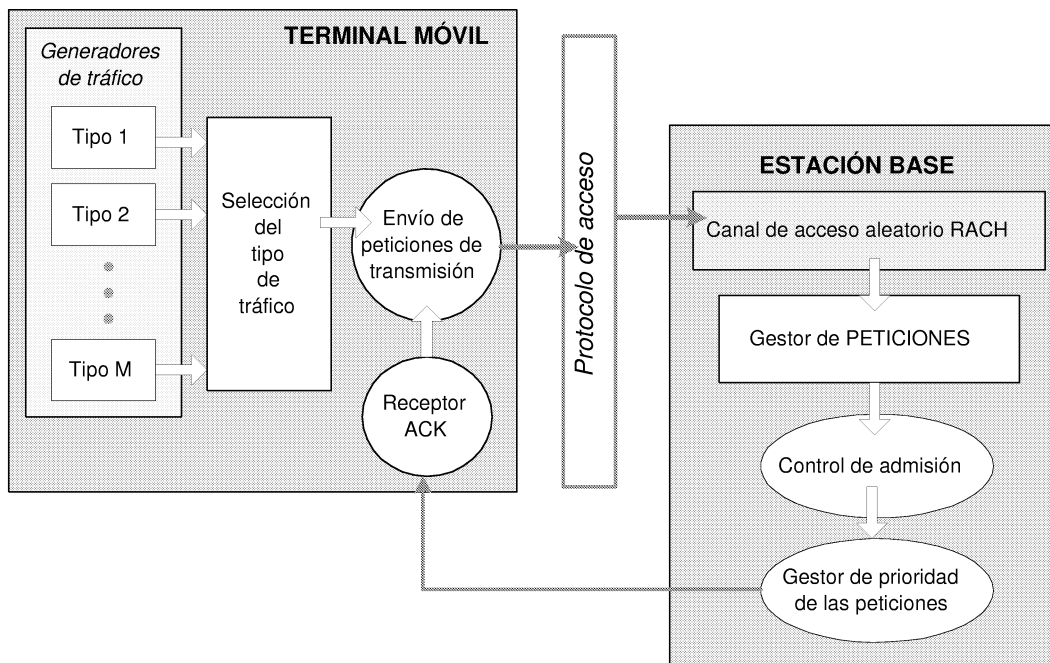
TERMINAL MÓVIL

Generadores de tráfico

Tipo 1

Tipo 2

Tipo M

Selección del tipo de tráfico

Envío de peticiones de transmisión

Receptor ACK

Protocolo de acceso

ESTACIÓN BASE

Canal de acceso aleatorio RACH

Gestor de PETICIONES

Control de admisión

Gestor de prioridad de las peticiones